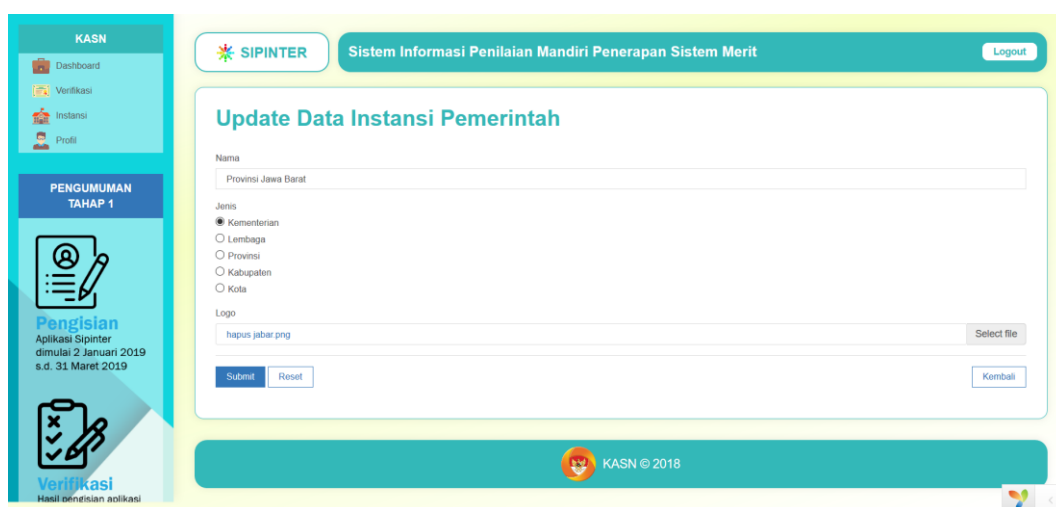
KASN

Dashboard

Verifikasi

Instansi

Profil

PENGUMUMAN TAHAP 1

Pengisian
Aplikasi Sipinter dimulai 2 Januari 2019 s.d. 31 Maret 2019

Verifikasi
Hasil pengisian aplikasi

SIPINTER

Sistem Informasi Penilaian Mandiri Penerapan Sistem Merit

Logout

Update Data Instansi Pemerintah

Nama

Provinsi Jawa Barat

Jenis

Kementerian

Lembaga

Provinsi

Kabupaten

Kota

Logo

hapus jabar.png

Select file

Submit

Reset

Kembali

KASN © 2018